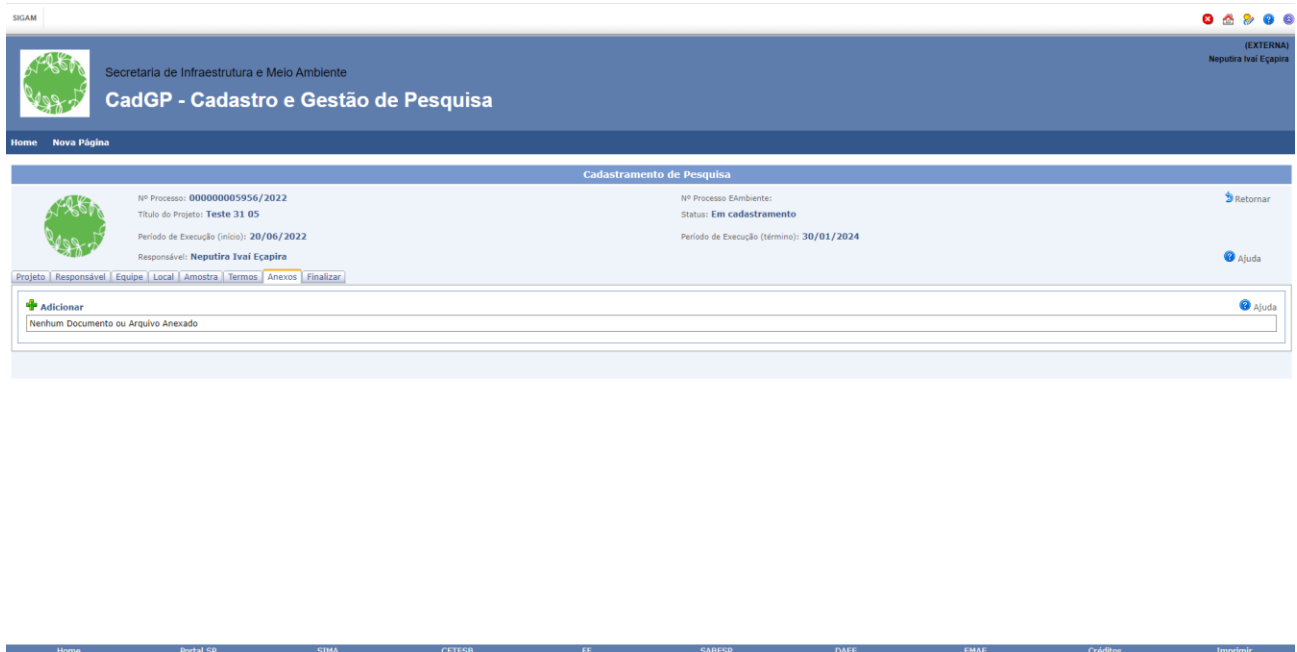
SIGAM

(EXTERNA)
Neputira Ivaí Eçapira

Secretaria de Infraestrutura e Meio Ambiente

CadGP - Cadastro e Gestão de Pesquisa

Home Nova Página

Cadastramento de Pesquisa

Nº Processo: 000000005956/2022
Título do Projeto: Teste 31 05
Período de Execução (início): 20/06/2022
Responsável: Neputira Ivaí Eçapira

Nº Processo EAmbiente:
Status: Em cadastramento
Período de Execução (término): 30/01/2024

Retornar

Ajuda

Projeto | Responsável | Equipe | Local | Amostra | Termos | Anexos | Finalizar

Adicionar

Ajuda

Nenhum Documento ou Arquivo Anexado

Home Portal SP SIMA CETESB FF SABESP DAEE EMAE Créditos Imprimir